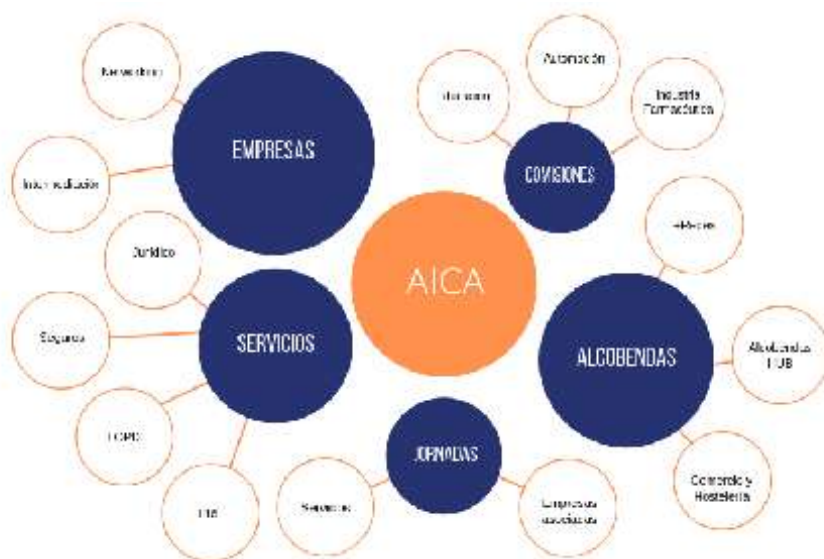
AICA

EMPRESAS

Networking

Intermediación

COMISIONES

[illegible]

Automoción

Industria Farmacéutica

SERVICIOS

Jurídico

Seguros

LOPD

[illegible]

ALCOBENDAS

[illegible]

Alcobendas HUB

Comercio y Hostelería

JORNADAS

Seminarios

Empresas asociadas